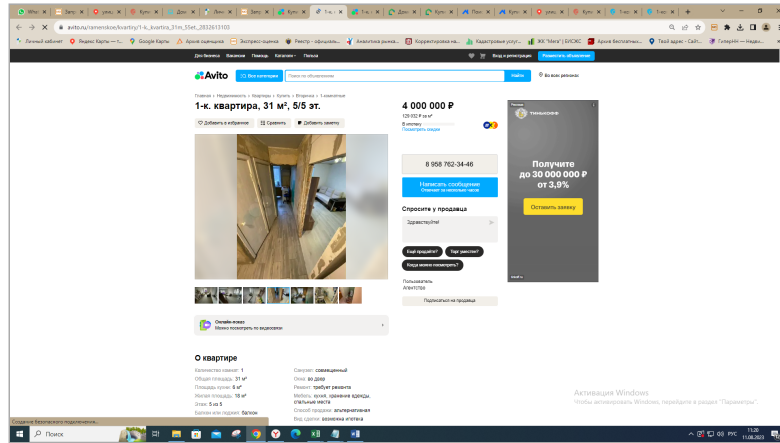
avito.ru/ramenskoe/kvartiry/1-k_kvartira_31m_55et._2832613103

Личный кабинет  Яндекс Карты  Google Карты  Архив оценщика  Экспресс-оценка  Реестр - официаль...  Аналитика рынка...  Корректировка на...  Кадастровые услуг...  ЖК "Мега" | БУОЖС  Архив Бесплатных...  Твой адрес - Сайт...

Для бизнеса  Карьера  Помощь  Каталоги  Доставка  Вход и регистрация  Разместить объявление

Avito  Все категории  Поиск по объявлениям  Найти  Во всех регионах

Главная › Недвижимость › Квартиры › Купить › Вторичка › 1-комнатные

1-к. квартира, 31 м², 5/5 эт.

Добавить в избранное  Сравнить  Добавить заметку

4 000 000 ₽
129 032 ₽ за м²
В ипотеку
Посмотреть скидки

8 958 762-34-46

Написать сообщение
Отвечает за несколько часов

Спросите у продавца
Здравствуйте!
Ещё продаёте?  Торг уместен?  Когда можно посмотреть?

Пользователь
Агентства

Подписаться на продавца

Реклама
Тинькофф
Получите до 30 000 000 ₽ от 3,9%
Оставить заявку

Онлайн-показ
Можно посмотреть по видеосвязи

О квартире
Количество комнат: 1
Общая площадь: 31 м²
Площадь кухни: 6 м²
Жилая площадь: 18 м²
Этаж: 5 из 5
Балкон или лоджия: балкон
Санузел: совмещенный
Окна: во двор
Ремонт: требует ремонта
Мебель: кухня, хранение одежды, спальные места
Способ продажи: альтернативная
Вид сделки: возможна ипотека

Создание безопасного подключения...

Активация Windows
Чтобы активировать Windows, перейдите в раздел "Параметры".

Поиск
11:20
11.08.2023
РУС